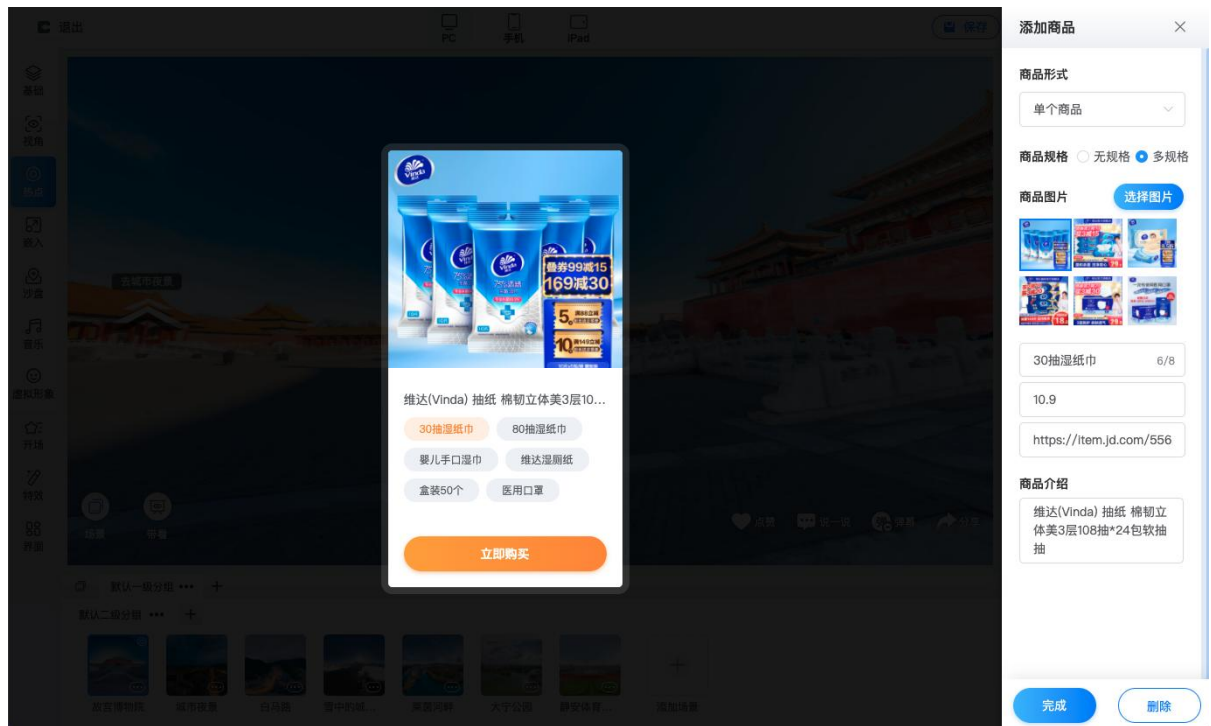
退出

PC 手机 iPad

保存

基础
视角
热点
嵌入
沙盘
音乐
虚拟形象
开场
特效
界面

古城带夜景

叠券99减15
169减30

维达(Vinda) 抽纸 棉韧立体美3层10...

30抽湿纸巾
80抽湿纸巾
婴儿手口湿巾
维达湿厕纸
盒装50个
医用口罩

立即购买

点赞 说一说 浏览 分享

默认一级分组 ••• +
默认二级分组 ••• +

故宫博物院 城市夜景 日出前 雪中的故... 鸟瞰河畔 大宁公园 静安体育... 添加场景

添加商品

商品形式
单个商品

商品规格 无规格 多规格

商品图片 选择图片

30抽湿纸巾 6/8

10.9

https://item.jd.com/556

商品介绍
维达(Vinda) 抽纸 棉韧立体美3层108抽*24包软抽抽

完成 删除